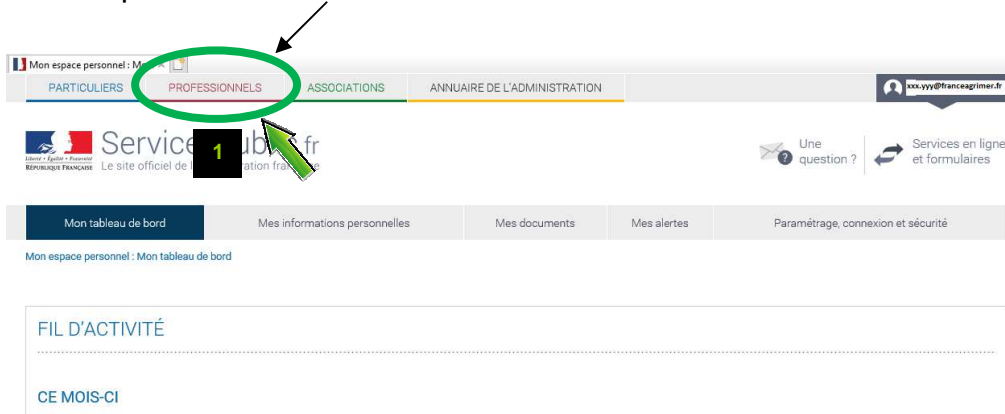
Mon espace personnel : M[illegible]

PARTICULIERS PROFESSIONNELS ASSOCIATIONS ANNUAIRE DE L'ADMINISTRATION

xxx.yyy@franceagrimer.fr

Liberté • Égalité • Fraternité
RÉPUBLIQUE FRANÇAISE

Service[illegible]fr
Le site officiel de l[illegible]ation fra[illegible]

1

Une question ?

Services en ligne et formulaires

Mon tableau de bord | Mes informations personnelles | Mes documents | Mes alertes | Paramétrage, connexion et sécurité

Mon espace personnel : Mon tableau de bord

FIL D'ACTIVITÉ

CE MOIS-CI